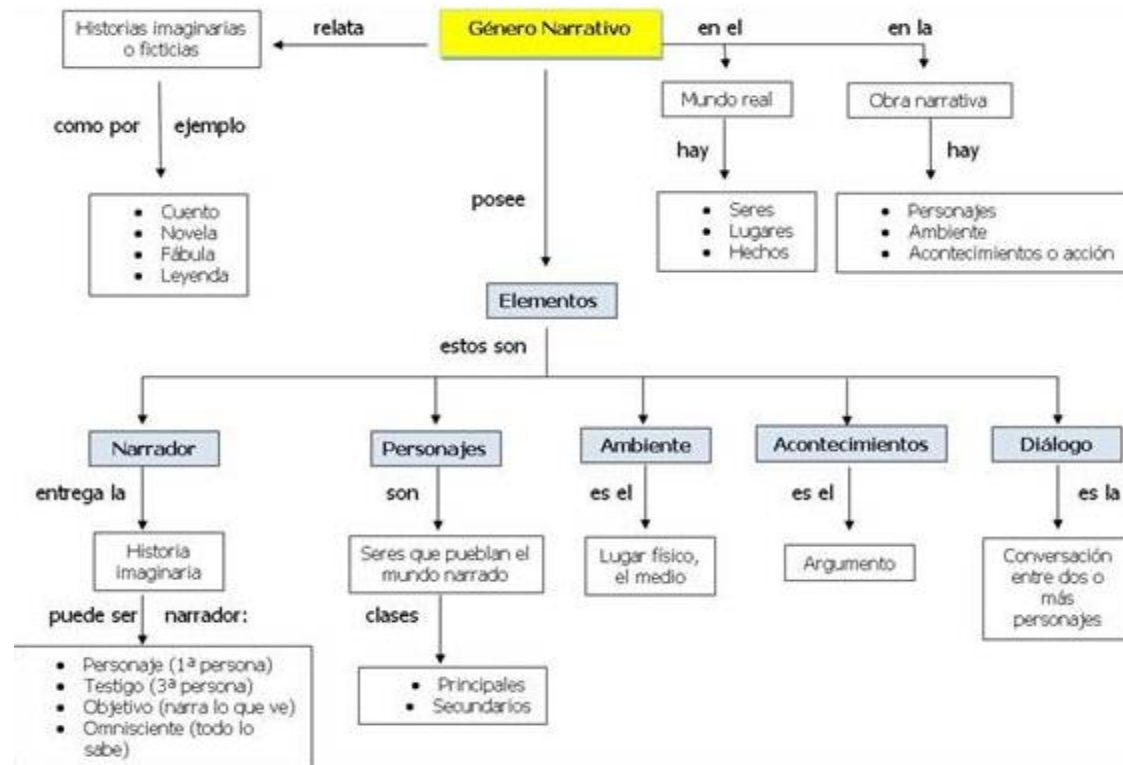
Género Narrativo

relata

Historias imaginarias o ficticias

como por ejemplo

- Cuento
- Novela
- Fábula
- Leyenda

en el

Mundo real

hay

- Seres
- Lugares
- Hechos

en la

Obra narrativa

hay

- Personajes
- Ambiente
- Acontecimientos o acción

posee

Elementos

estos son

Narrador

entrega la

Historia imaginaria

puede ser narrador:

- Personaje (1ª persona)
- Testigo (3ª persona)
- Objetivo (narra lo que ve)
- Omnisciente (todo lo sabe)

Personajes

son

Seres que pueblan el mundo narrado

clases

- Principales
- Secundarios

Ambiente

es el

Lugar físico, el medio

Acontecimientos

es el

Argumento

Diálogo

es la

Conversación entre dos o más personajes